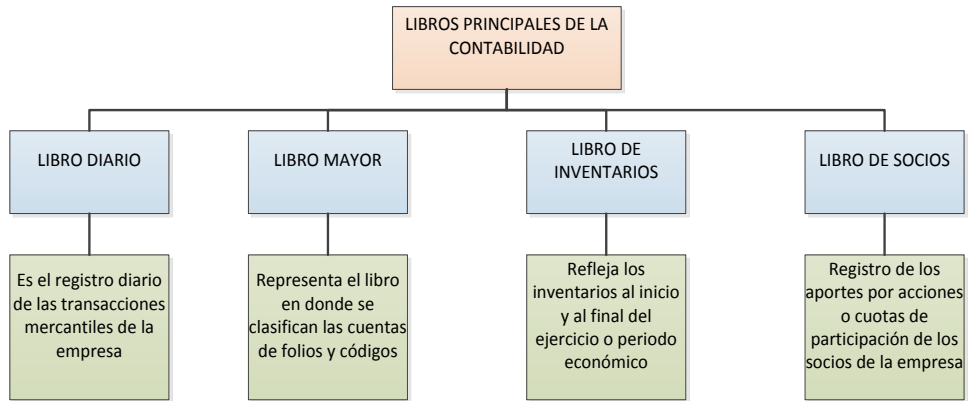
LIBROS PRINCIPALES DE LA CONTABILIDAD

LIBRO DIARIO

Es el registro diario de las transacciones mercantiles de la empresa

LIBRO MAYOR

Representa el libro en donde se clasifican las cuentas de folios y códigos

LIBRO DE INVENTARIOS

Refleja los inventarios al inicio y al final del ejercicio o periodo económico

LIBRO DE SOCIOS

Registro de los aportes por acciones o cuotas de participación de los socios de la empresa